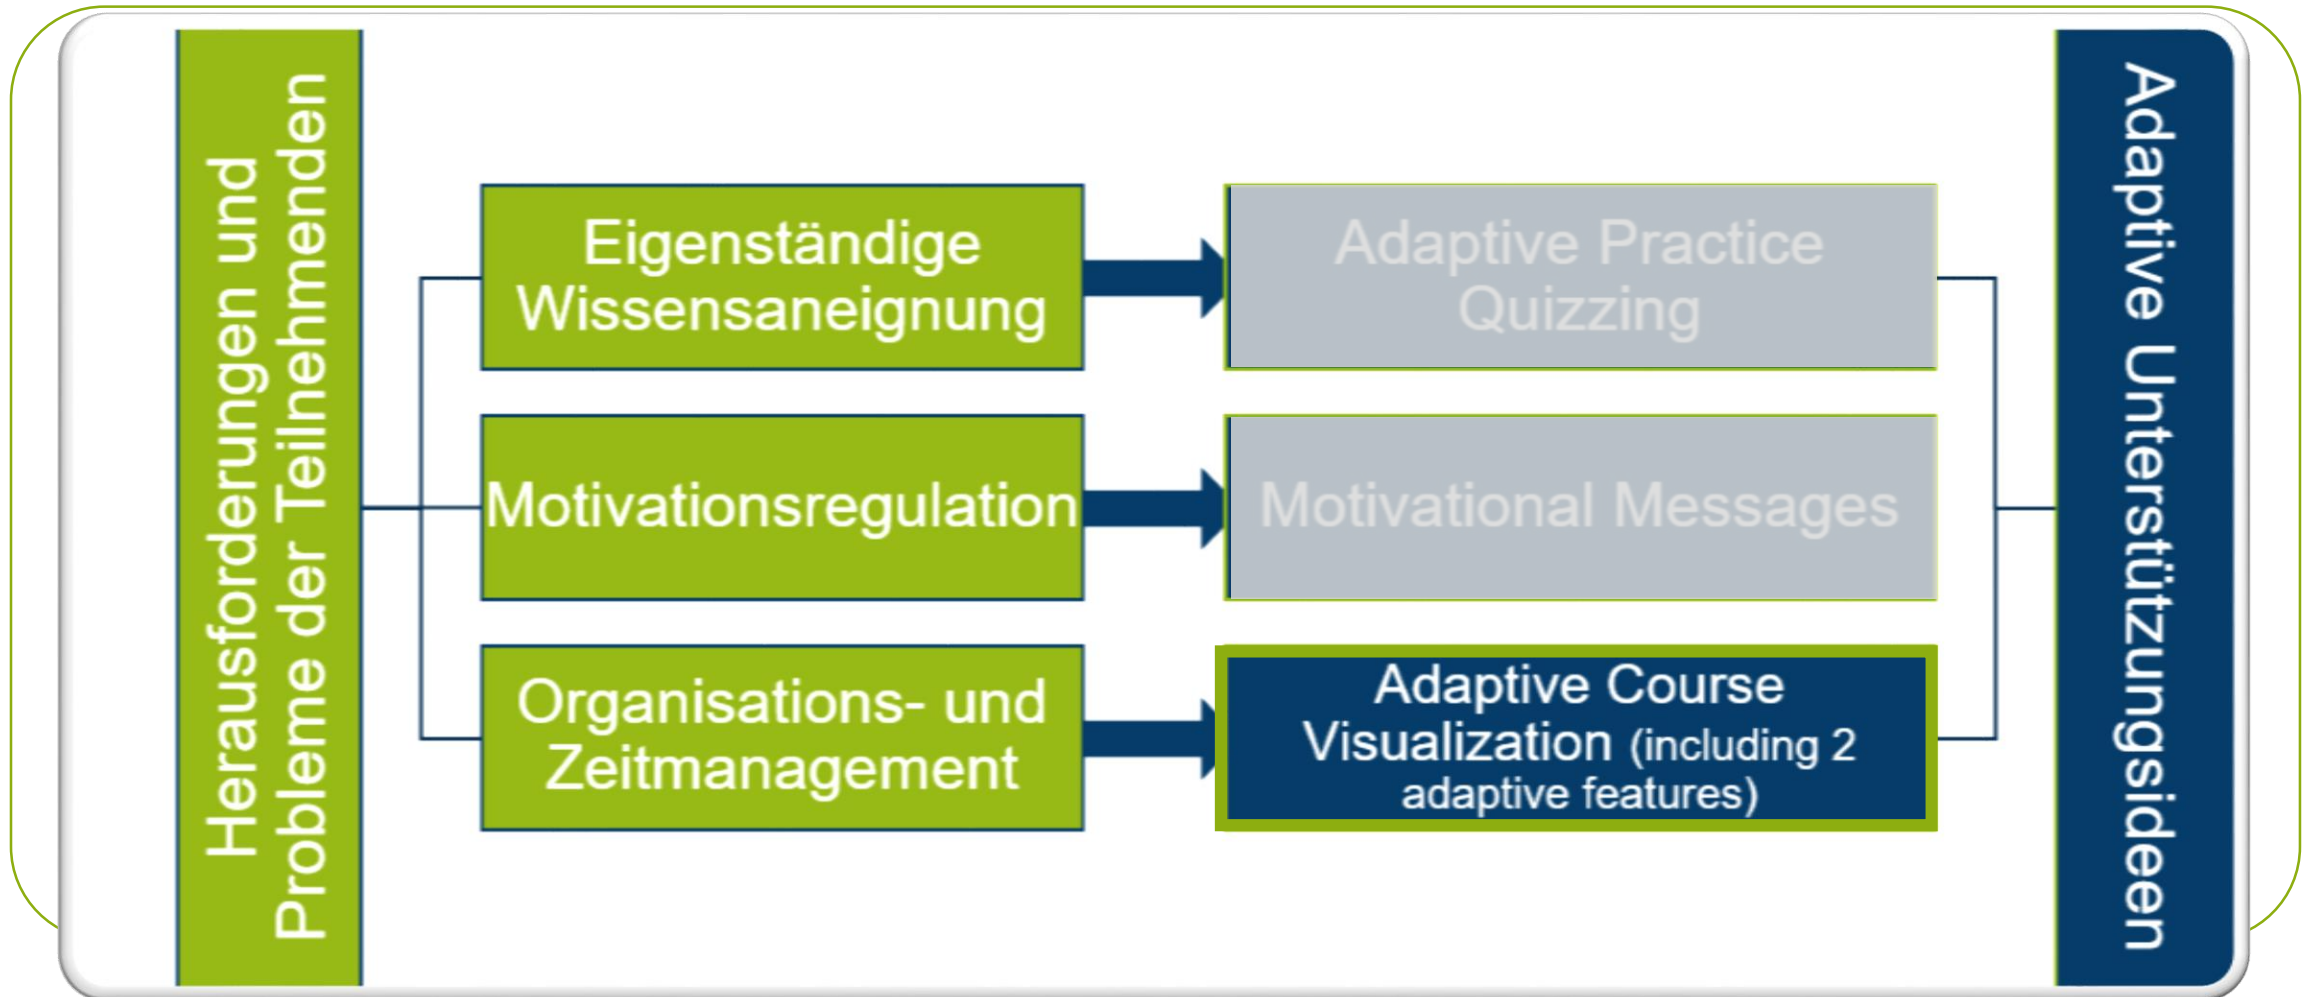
Herausforderungen und Probleme der Teilnehmenden

Eigenständige Wissensaneignung

Motivationsregulation

Organisations- und Zeitmanagement

Adaptive Practice Quizzing

Motivational Messages

Adaptive Course Visualization (including 2 adaptive features)

Adaptive Unterstützungsideen